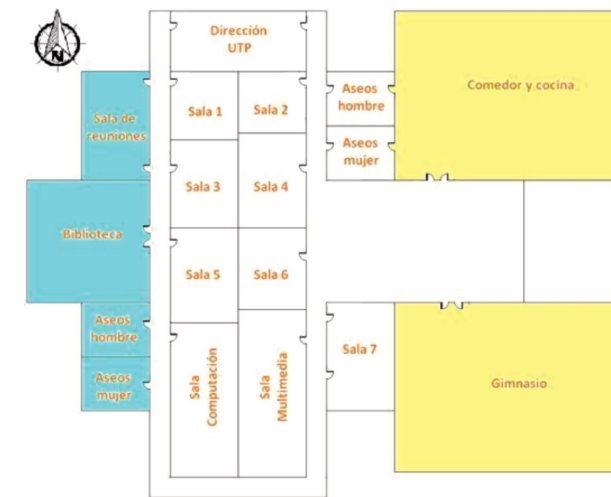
N

Dirección UTP

Sala de reuniones

Sala 1

Sala 2

Aseos hombre

Comedor y cocina

Aseos mujer

Sala 3

Sala 4

Biblioteca

Sala 5

Sala 6

Aseos hombre

Sala 7

Aseos mujer

Sala Computación

Sala Multimedia

Gimnasio